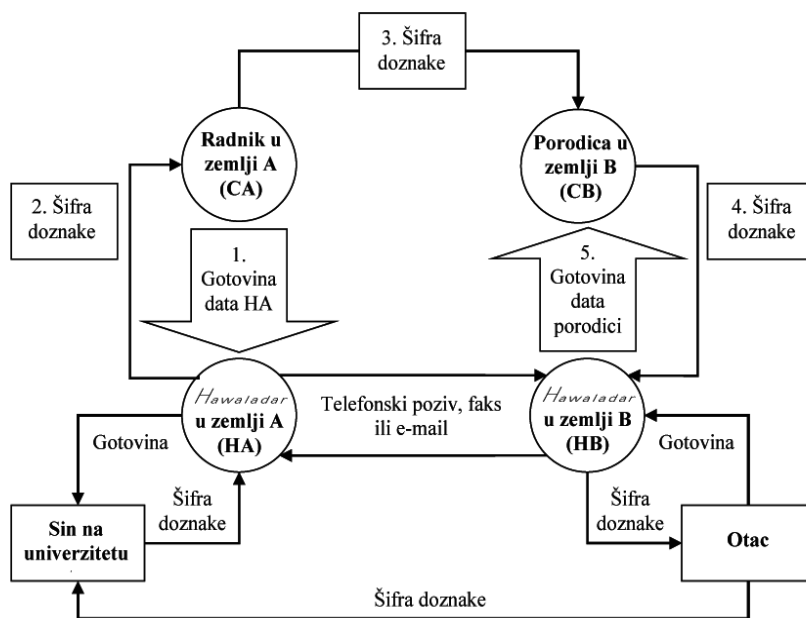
3. Šifra doznake

Radnik u zemlji A (CA)

Porodica u zemlji B (CB)

2. Šifra doznake

4. Šifra doznake

1. Gotovina data HA

5. Gotovina data porodici

Hawaladar u zemlji A (HA)

Telefonski poziv, faks ili e-mail

Hawaladar u zemlji B (HB)

Gotovina

Gotovina

Šifra doznake

Šifra doznake

Sin na univerzitetu

Otac

Šifra doznake